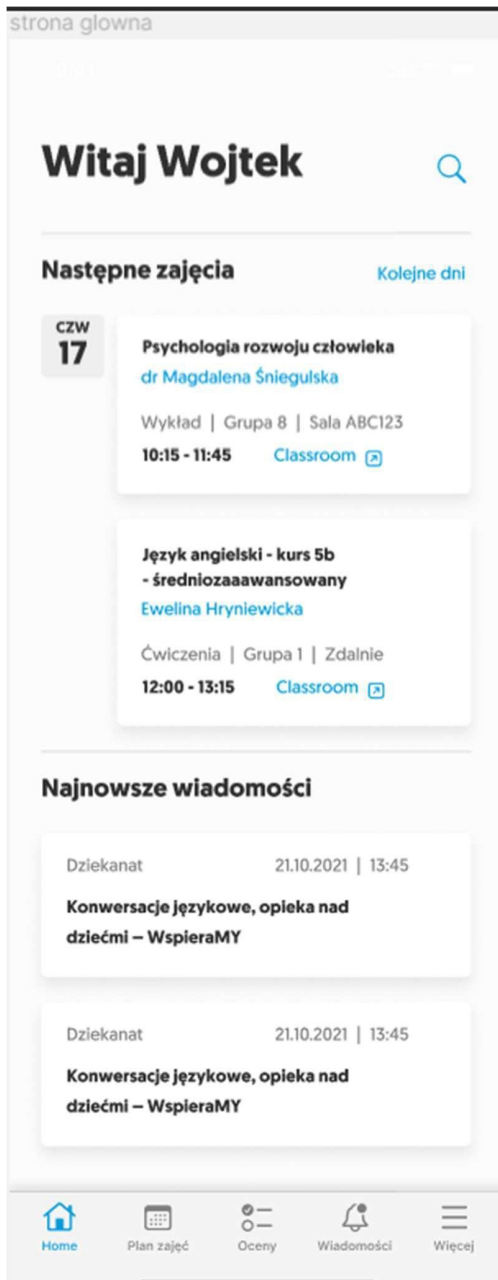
strona glowna

Witaj Wojtek

Następne zajęcia

Kolejne dni

CZW
17

Psychologia rozwoju człowieka
dr Magdalena Śniegulska
Wykład | Grupa 8 | Sala ABC123
10:15 - 11:45
Classroom

Język angielski - kurs 5b - średniozaaawansowany
Ewelina Hryniewicka
Ćwiczenia | Grupa 1 | Zdalnie
12:00 - 13:15
Classroom

Najnowsze wiadomości

Dziekanat
21.10.2021 | 13:45
Konwersacje językowe, opieka nad dziećmi – WspieraMY

Dziekanat
21.10.2021 | 13:45
Konwersacje językowe, opieka nad dziećmi – WspieraMY

Home
Plan zajęć
Oceny
Wiadomości
Więcej